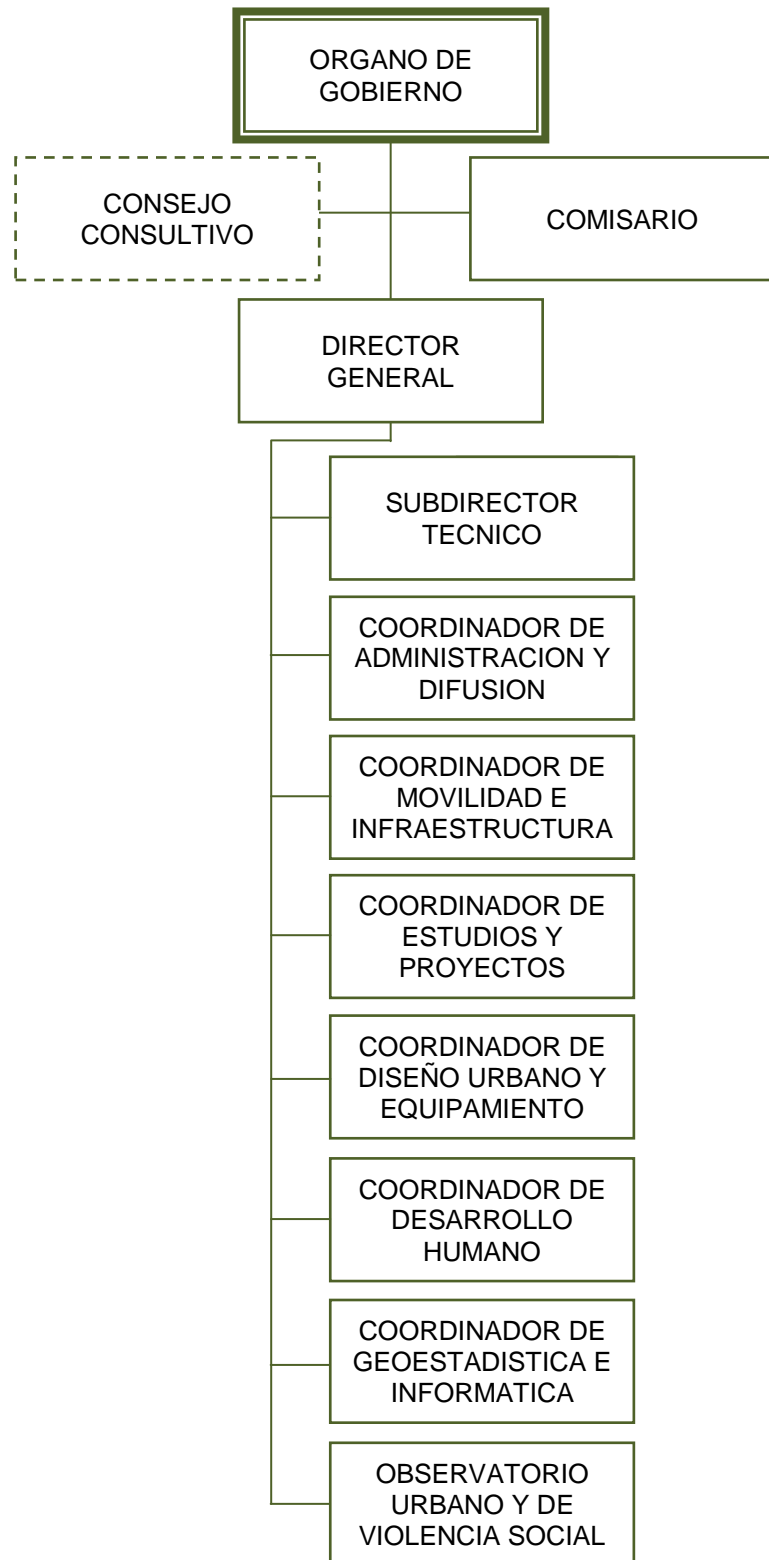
ORGANO DE GOBIERNO

CONSEJO CONSULTIVO

COMISARIO

DIRECTOR GENERAL

SUBDIRECTOR TECNICO

COORDINADOR DE ADMINISTRACION Y DIFUSION

COORDINADOR DE MOVILIDAD E INFRAESTRUCTURA

COORDINADOR DE ESTUDIOS Y PROYECTOS

COORDINADOR DE DISEÑO URBANO Y EQUIPAMIENTO

COORDINADOR DE DESARROLLO HUMANO

COORDINADOR DE GEOESTADISTICA E INFORMATICA

OBSERVATORIO URBANO Y DE VIOLENCIA SOCIAL